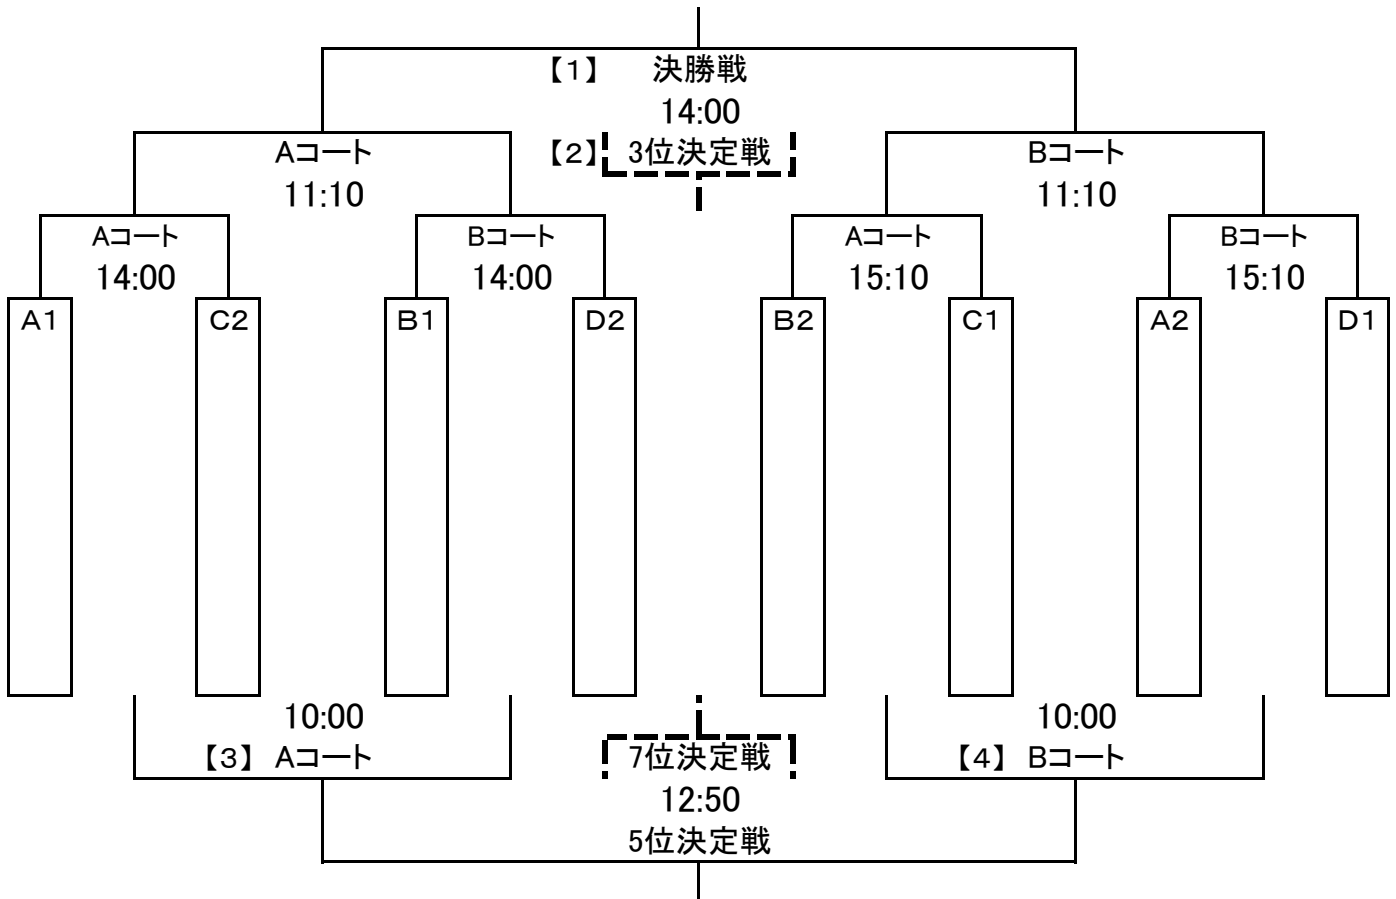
【1】 決勝戦
14:00
【2】 3位決定戦

Aコート
11:10

Bコート
11:10

Aコート
14:00

Bコート
14:00

Aコート
15:10

Bコート
15:10

A1
C2
B1
D2
B2
C1
A2
D1

10:00
【3】 Aコート

10:00
【4】 Bコート

7位決定戦
12:50
5位決定戦